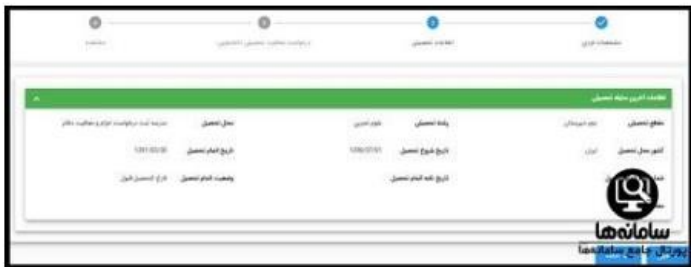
مشخصات فردی
اطلاعات تحصیلی
درخواست معافیت تحصیلی (تحصیلی)
مشاهده

اطلاعات آخرین مقطع تحصیلی

مقطع تحصیلی
دوم دبیرستان
رشته تحصیلی
علوم تجربی
محل تحصیل
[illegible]

کشور محل تحصیل
ایران
تاریخ شروع تحصیل
1398/07/01
تاریخ اتمام تحصیل
1401/03/31

تاریخ نامه اتمام تحصیل
وضعیت اتمام تحصیل
فارغ التحصیل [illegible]

سامانه‌ها
پورتال جامع سامانه‌ها